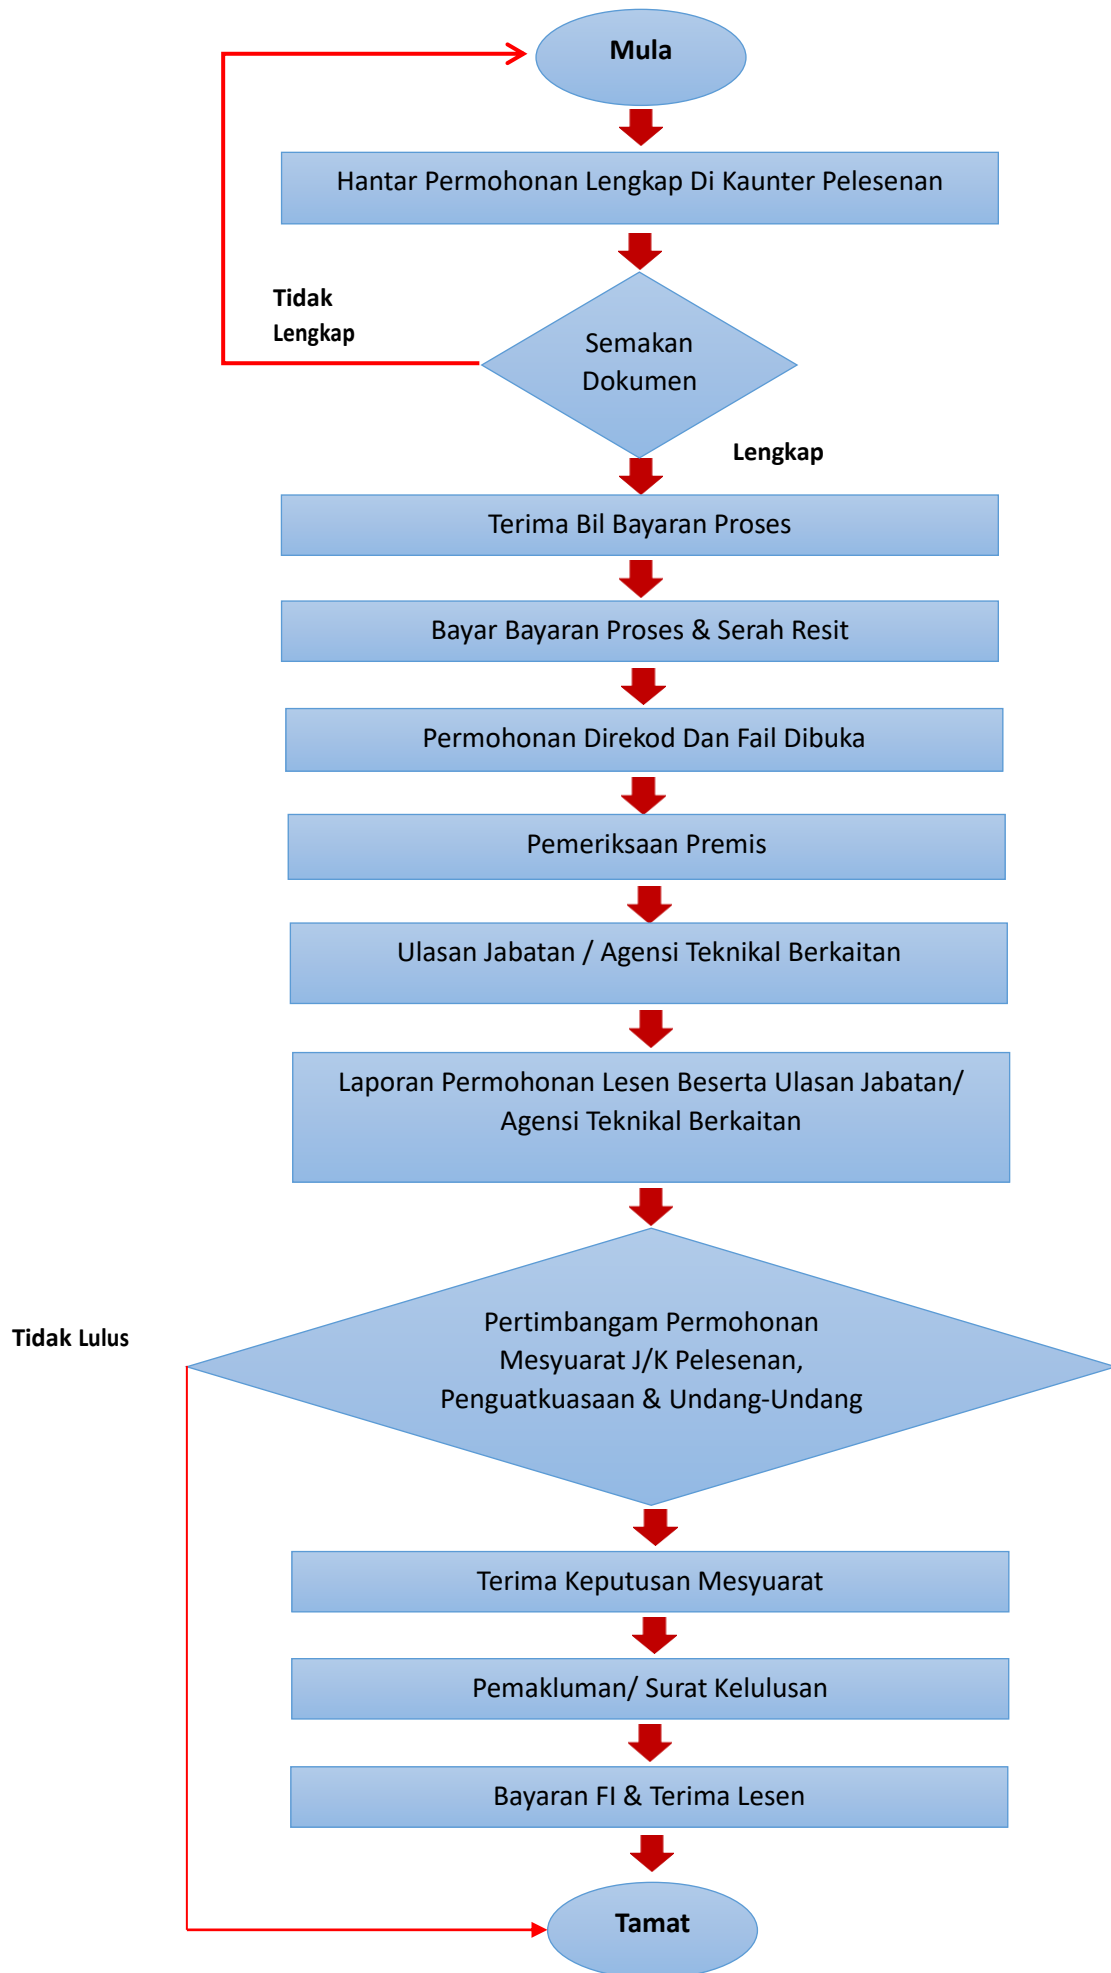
Mula

Hantar Permohonan Lengkap Di Kaunter Pelesenan

Tidak Lengkap

Semakan Dokumen

Lengkap

Terima Bil Bayaran Proses

Bayar Bayaran Proses & Serah Resit

Permohonan Direkod Dan Fail Dibuka

Pemeriksaan Premis

Ulasan Jabatan / Agensi Teknikal Berkaitan

Laporan Permohonan Lesen Beserta Ulasan Jabatan/ Agensi Teknikal Berkaitan

Tidak Lulus

Pertimbangam Permohonan Mesyuarat J/K Pelesenan, Penguatkuasaan & Undang-Undang

Terima Keputusan Mesyuarat

Pemakluman/ Surat Kelulusan

Bayaran FI & Terima Lesen

Tamat